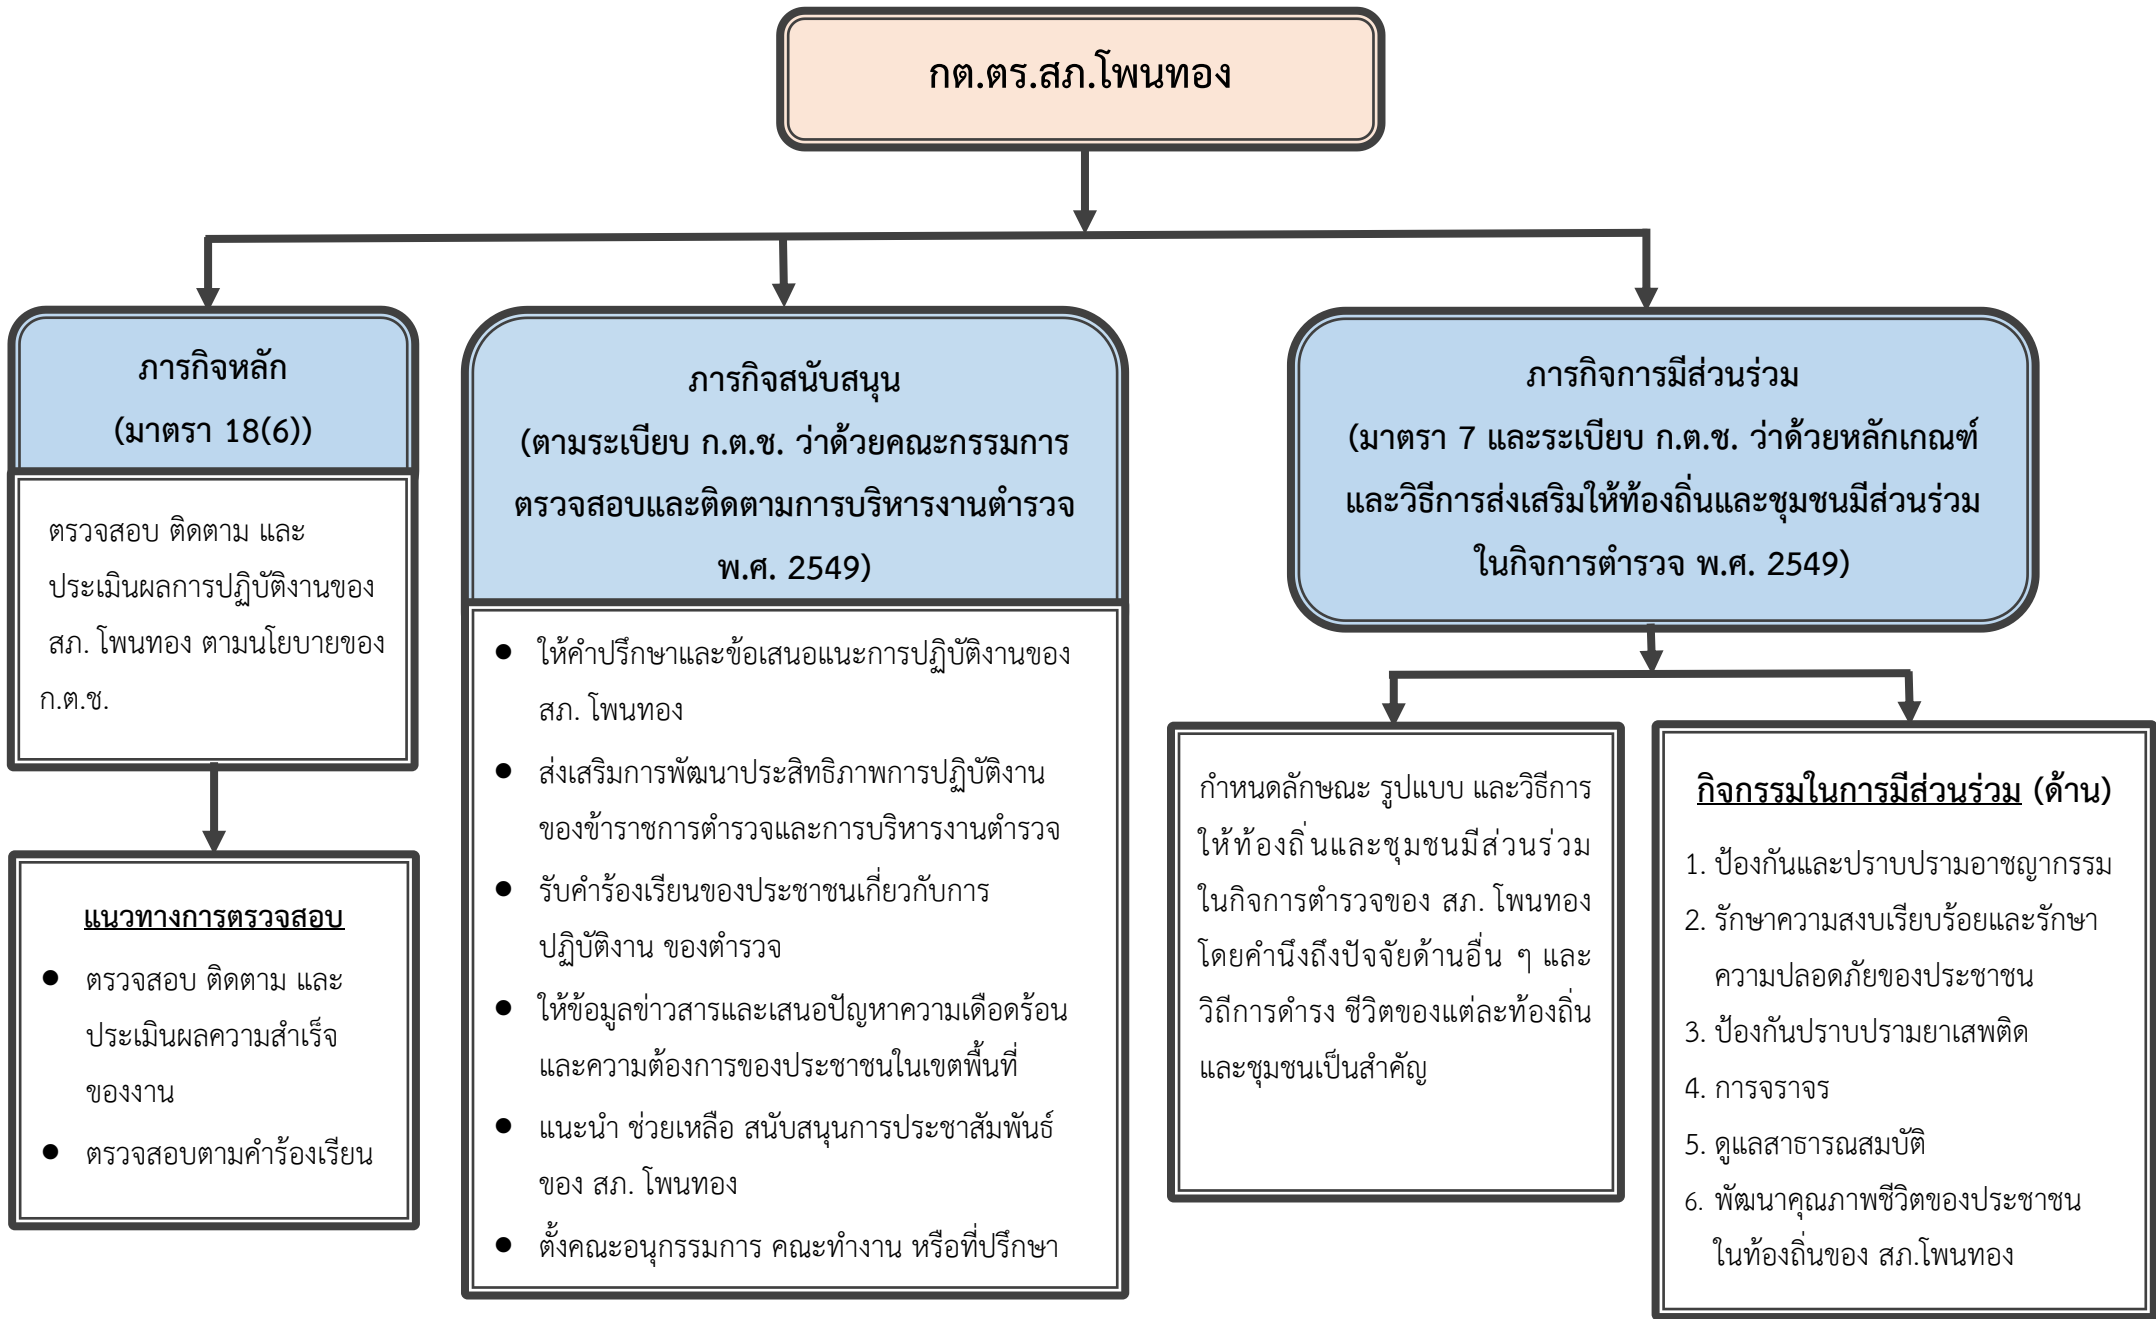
กต.ตร.สภ.โพนทอง

ภารกิจหลัก
(มาตรา 18(6))

ตรวจสอบ ติดตาม และประเมินผลการปฏิบัติงานของ สภ. โพนทอง ตามนโยบายของ ก.ต.ช.

แนวทางการตรวจสอบ

- ตรวจสอบ ติดตาม และประเมินผลความสำเร็จของงาน
- ตรวจสอบตามคำร้องเรียน

ภารกิจสนับสนุน
(ตามระเบียบ ก.ต.ช. ว่าด้วยคณะกรรมการตรวจสอบและติดตามการบริหารงานตำรวจ พ.ศ. 2549)

- ให้คำปรึกษาและข้อเสนอแนะการปฏิบัติงานของ สภ. โพนทอง
- ส่งเสริมการพัฒนาประสิทธิภาพการปฏิบัติงานของข้าราชการตำรวจและการบริหารงานตำรวจ
- รับคำร้องเรียนของประชาชนเกี่ยวกับการปฏิบัติงาน ของตำรวจ
- ให้ข้อมูลข่าวสารและเสนอปัญหาความเดือดร้อนและความต้องการของประชาชนในเขตพื้นที่
- แนะนำ ช่วยเหลือ สนับสนุนการประชาสัมพันธ์ของ สภ. โพนทอง
- ตั้งคณะอนุกรรมการ คณะทำงาน หรือที่ปรึกษา

ภารกิจการมีส่วนร่วม
(มาตรา 7 และระเบียบ ก.ต.ช. ว่าด้วยหลักเกณฑ์และวิธีการส่งเสริมให้ท้องถิ่นและชุมชนมีส่วนร่วมในกิจการตำรวจ พ.ศ. 2549)

กำหนดลักษณะ รูปแบบ และวิธีการให้ท้องถิ่นและชุมชนมีส่วนร่วมในกิจการตำรวจของ สภ. โพนทอง โดยคำนึงถึงปัจจัยด้านอื่น ๆ และวิถีการดำรง ชีวิตของแต่ละท้องถิ่นและชุมชนเป็นสำคัญ

กิจกรรมในการมีส่วนร่วม (ด้าน)

1. ป้องกันและปราบปรามอาชญากรรม
2. รักษาความสงบเรียบร้อยและรักษาความปลอดภัยของประชาชน
3. ป้องกันปราบปรามยาเสพติด
4. การจราจร
5. ดูแลสาธารณสมบัติ
6. พัฒนาคุณภาพชีวิตของประชาชนในท้องถิ่นของ สภ.โพนทอง